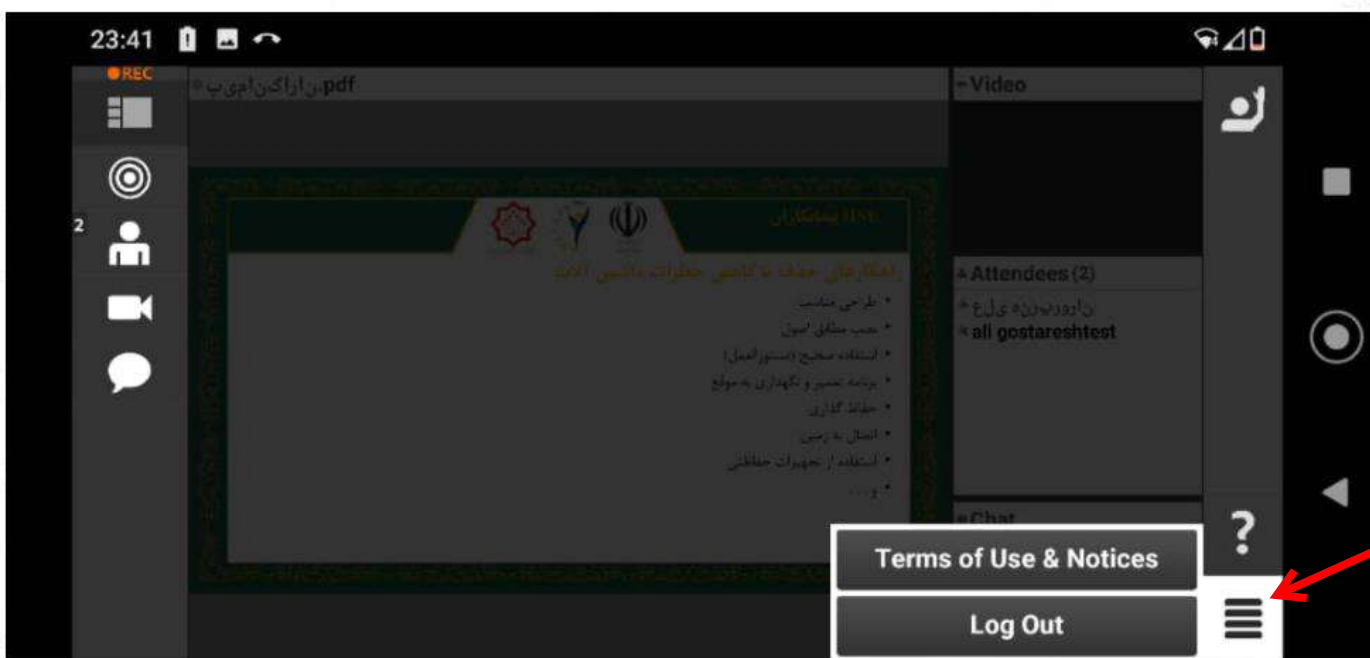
23:41

REC

2

ن‌ارا‌کن‌امی‌پ.pdf

HSE پیمانکاران

راهکارهای حذف یا کاهش خطرات ماشین آلات

• طراحی مناسب
• نصب منطبق اصول
• استفاده صحیح (دستورالعمل)
• برنامه تعمیر و نگهداری به موقع
• حفاظ گذاری
• اتصال به زمین
• استفاده از تجهیزات حفاظتی
• و . . .

Video

Attendees (2)

نارودیرزه یلع
all gostareshtest

Chat

?

Terms of Use & Notices

Log Out